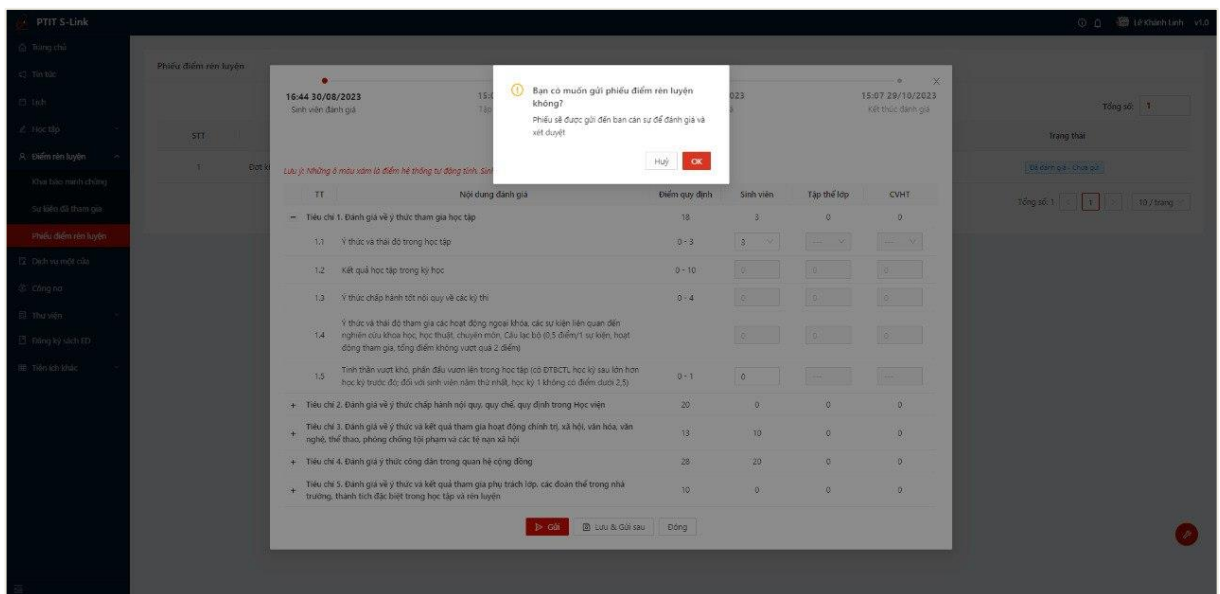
PTIT S-Link

Lê Khánh Linh v1.0

Trang chủ
Tin tức
Lịch
Học tập
Điểm rèn luyện
Khai báo minh chứng
Sự kiện đã tham gia
Phiếu điểm rèn luyện
Dịch vụ một cửa
Công nợ
Thư viện
Đăng ký sách ED
Tiện ích khác

Phiếu điểm rèn luyện

16:44 30/08/2023
Sinh viên đánh giá

15:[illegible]

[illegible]023

15:07 29/10/2023
Kết thúc đánh giá

Tổng số: 1

STT
1
Đợt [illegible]

Trạng thái
Đã đánh giá - Chưa gửi

Tổng số: 1  1  10 / trang

Bạn có muốn gửi phiếu điểm rèn luyện không?
Phiếu sẽ được gửi đến ban cán sự để đánh giá và xét duyệt
Huỷ  OK

Lưu ý: Những ô màu xám là điểm hệ thống tự động tính. Sinh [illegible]

| TT | Nội dung đánh giá | Điểm quy định | Sinh viên | Tập thể lớp | CVHT |
|---|---|---|---|---|---|
| − | Tiêu chí 1. Đánh giá về ý thức tham gia học tập | 18 | 3 | 0 | 0 |
| 1.1 | Ý thức và thái độ trong học tập | 0 - 3 | 3 | --- | --- |
| 1.2 | Kết quả học tập trong kỳ học | 0 - 10 | 0 | 0 | 0 |
| 1.3 | Ý thức chấp hành tốt nội quy về các kỳ thi | 0 - 4 | 0 | 0 | 0 |
| 1.4 | Ý thức và thái độ tham gia các hoạt động ngoại khóa, các sự kiện liên quan đến nghiên cứu khoa học, học thuật, chuyên môn. Câu lạc bộ (0,5 điểm/1 sự kiện, hoạt động tham gia, tổng điểm không vượt quá 2 điểm) | | 0 | 0 | 0 |
| 1.5 | Tinh thần vượt khó, phấn đấu vươn lên trong học tập (có ĐTBCTL học kỳ sau lớn hơn học kỳ trước đó; đối với sinh viên năm thứ nhất, học kỳ 1 không có điểm dưới 2,5) | 0 - 1 | 0 | --- | --- |
| + | Tiêu chí 2. Đánh giá về ý thức chấp hành nội quy, quy chế, quy định trong Học viện | 20 | 0 | 0 | 0 |
| + | Tiêu chí 3. Đánh giá về ý thức và kết quả tham gia hoạt động chính trị, xã hội, văn hóa, văn nghệ, thể thao, phòng chống tội phạm và các tệ nạn xã hội | 13 | 10 | 0 | 0 |
| + | Tiêu chí 4. Đánh giá ý thức công dân trong quan hệ cộng đồng | 28 | 20 | 0 | 0 |
| + | Tiêu chí 5. Đánh giá về ý thức và kết quả tham gia phụ trách lớp, các đoàn thể trong nhà trường, thành tích đặc biệt trong học tập và rèn luyện | 10 | 0 | 0 | 0 |

Gửi  Lưu & Gửi sau  Đóng